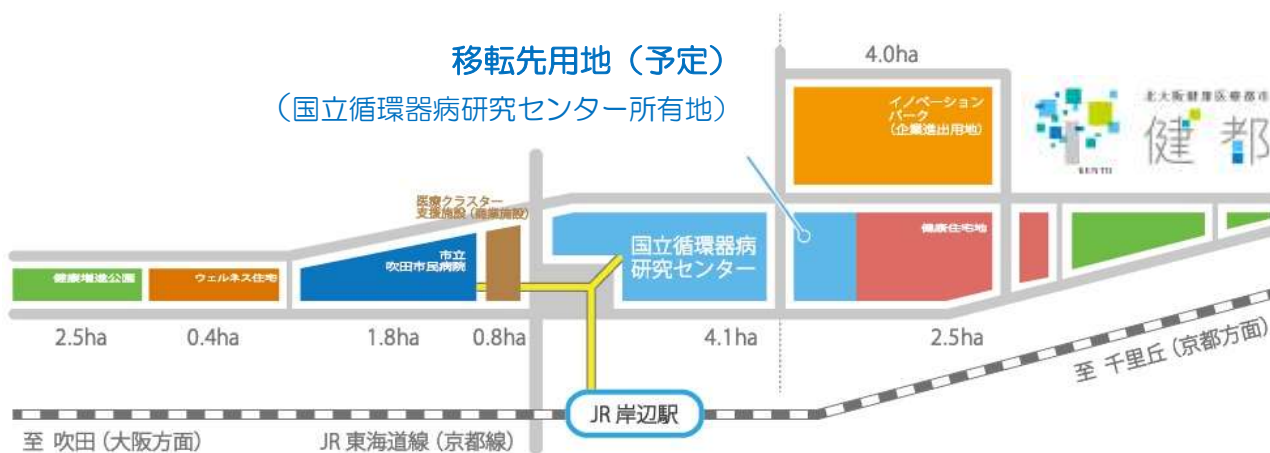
移転先用地（予定）
（国立循環器病研究センター所有地）

4.0ha

イノベーションパーク
（企業進出用地）

北大阪健康医療都市
KENTO
健都

医療クラスター支援施設（商業施設）

健康増進公園

ウェルネス住宅

市立吹田市民病院

国立循環器病研究センター

健康住宅地

2.5ha
0.4ha
1.8ha
0.8ha
4.1ha
2.5ha

至 千里丘（京都方面）

JR 岸辺駅

至 吹田（大阪方面）
JR 東海道線（京都線）